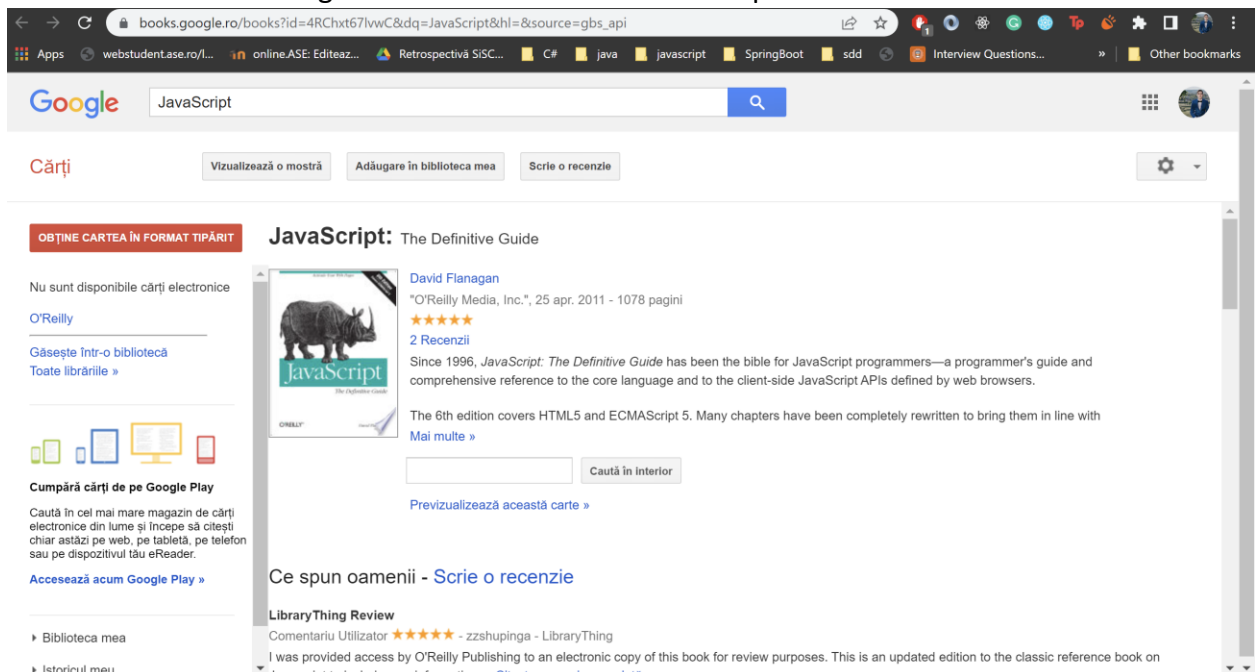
books.google.ro/books?id=4RChxt67lvwC&dq=JavaScript&hl=&source=gbs_api

Apps webstudent.ase.ro/l... online.ASE: Editeaz... Retrospectivă SiSC... C# java javascript SpringBoot sdd Interview Questions... » Other bookmarks

Google JavaScript

Cărți Vizualizează o mostră Adăugare în biblioteca mea Scrie o recenzie

OBȚINE CARTEA ÎN FORMAT TIPĂRIT

Nu sunt disponibile cărți electronice

O'Reilly

Găsește într-o bibliotecă
Toate librăriile »

Cumpără cărți de pe Google Play

Caută în cel mai mare magazin de cărți electronice din lume și începe să citești chiar astăzi pe web, pe tabletă, pe telefon sau pe dispozitivul tău eReader.

Accesează acum Google Play »

Biblioteca mea

Istoricul meu

JavaScript: The Definitive Guide

JavaScript
The Definitive Guide
O'REILLY

David Flanagan
"O'Reilly Media, Inc.", 25 apr. 2011 - 1078 pagini
★★★★★
2 Recenzii

Since 1996, JavaScript: The Definitive Guide has been the bible for JavaScript programmers—a programmer's guide and comprehensive reference to the core language and to the client-side JavaScript APIs defined by web browsers.

The 6th edition covers HTML5 and ECMAScript 5. Many chapters have been completely rewritten to bring them in line with
Mai multe »

Caută în interior

Previzualizează această carte »

Ce spun oamenii - Scrie o recenzie

LibraryThing Review
Comentariu Utilizator ★★★★★ - zzshupinga - LibraryThing
I was provided access by O'Reilly Publishing to an electronic copy of this book for review purposes. This is an updated edition to the classic reference book on